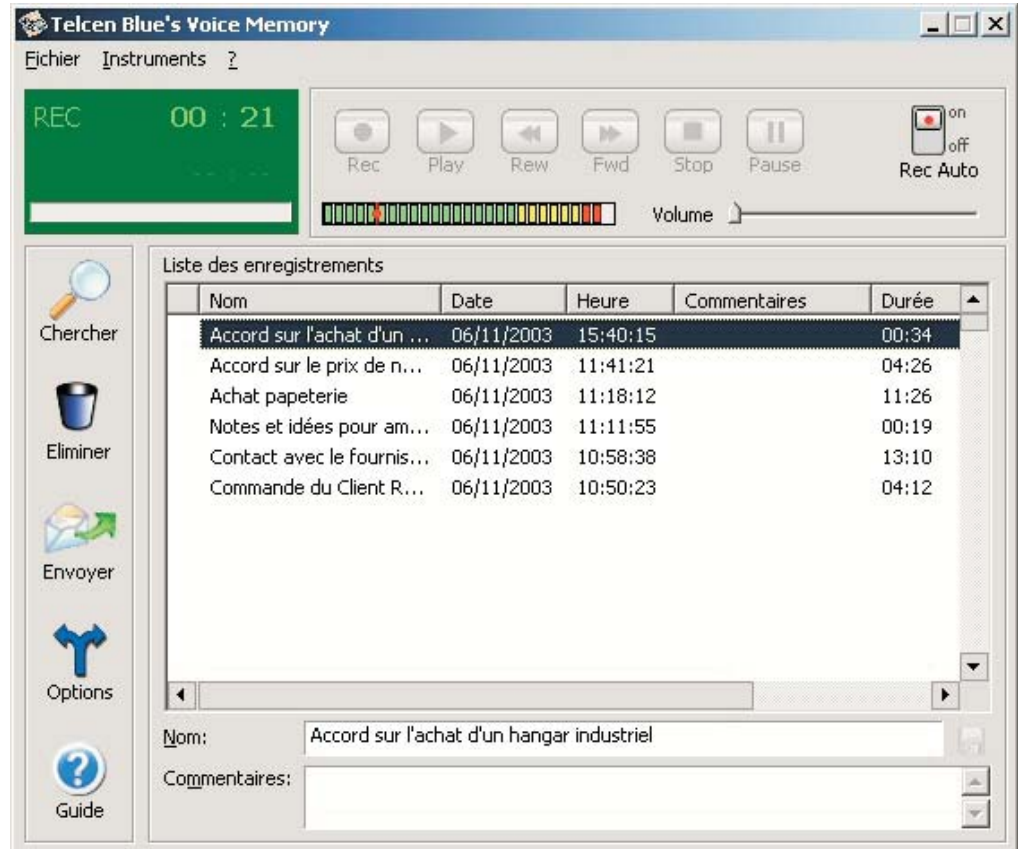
Telcen Blue's Voice Memory

Fichier Instruments ?

REC 00 : 21

--:--

Rec Play Rew Fwd Stop Pause

on off Rec Auto

Volume

Chercher

Eliminer

Envoyer

Options

Guide

Liste des enregistrements

| Nom | Date | Heure | Commentaires | Durée |
|---|---|---|---|---|
| Accord sur l'achat d'un ... | 06/11/2003 | 15:40:15 | | 00:34 |
| Accord sur le prix de n... | 06/11/2003 | 11:41:21 | | 04:26 |
| Achat papeterie | 06/11/2003 | 11:18:12 | | 11:26 |
| Notes et idées pour am... | 06/11/2003 | 11:11:55 | | 00:19 |
| Contact avec le fournis... | 06/11/2003 | 10:58:38 | | 13:10 |
| Commande du Client R... | 06/11/2003 | 10:50:23 | | 04:12 |

Nom: Accord sur l'achat d'un hangar industriel

Commentaires: